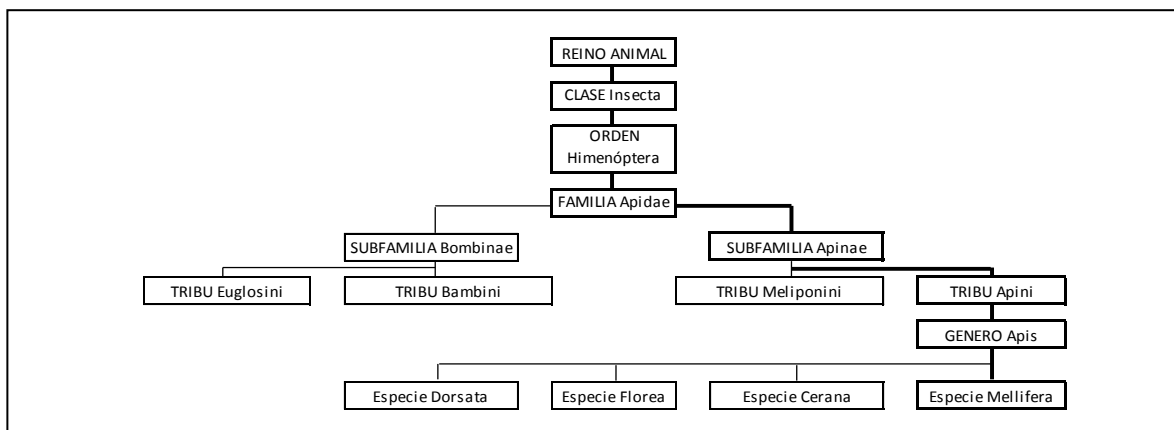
REINO ANIMAL

CLASE Insecta

ORDEN Himenóptera

FAMILIA Apidae

SUBFAMILIA Bombinae

SUBFAMILIA Apinae

TRIBU Euglosini

TRIBU Bambini

TRIBU Meliponini

TRIBU Apini

GENERO Apis

Especie Dorsata

Especie Florea

Especie Cerana

Especie Mellifera